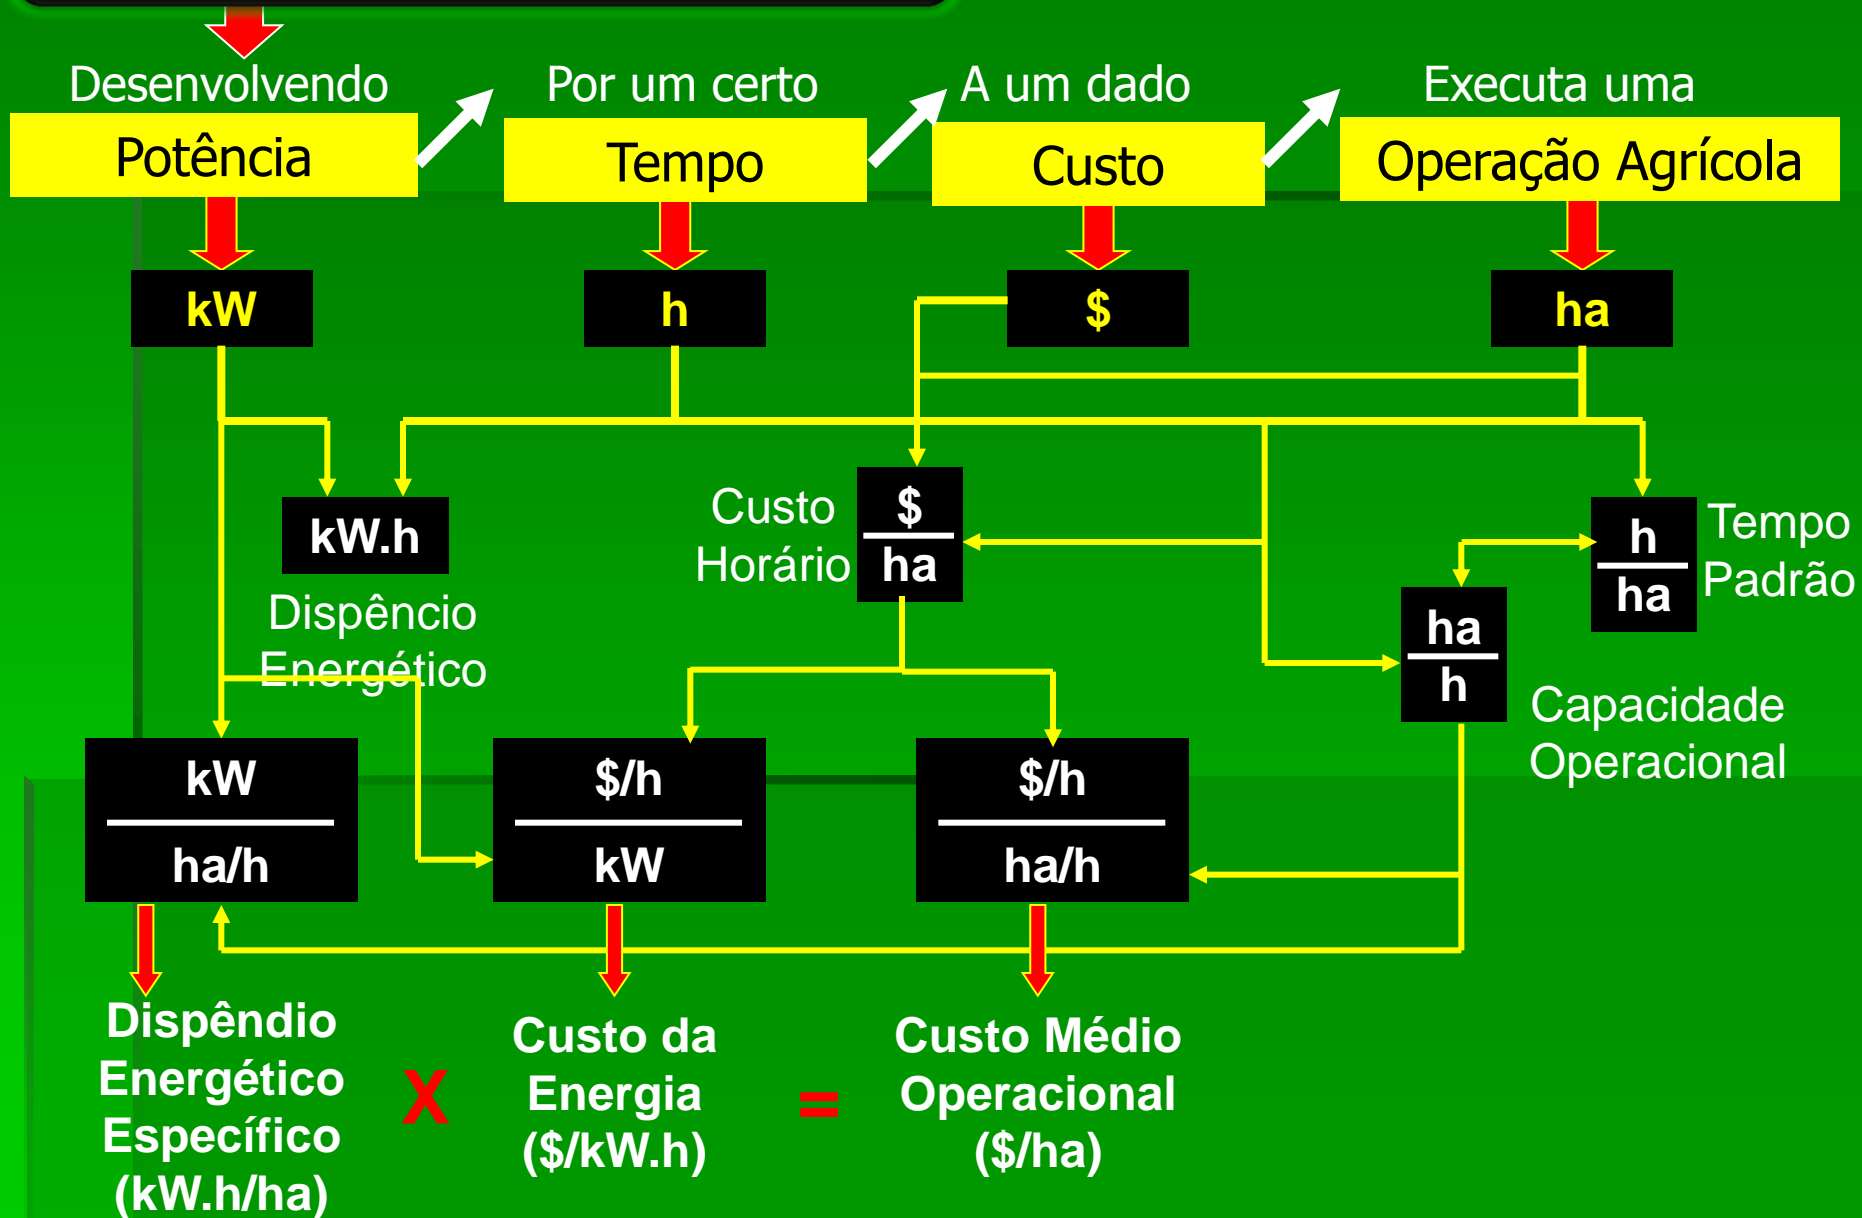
Desenvolvendo
Potência

Por um certo
Tempo

A um dado
Custo

Executa uma
Operação Agrícola

kW

h

$

ha

kW.h

Dispêncio Energético

Custo Horário $\frac{\$}{ha}$

$\frac{h}{ha}$ Tempo Padrão

$\frac{ha}{h}$

Capacidade Operacional

$\frac{kW}{ha/h}$

$\frac{\$/h}{kW}$

$\frac{\$/h}{ha/h}$

Dispêndio Energético Específico (kW.h/ha)

X

Custo da Energia ($/kW.h)

=

Custo Médio Operacional ($/ha)